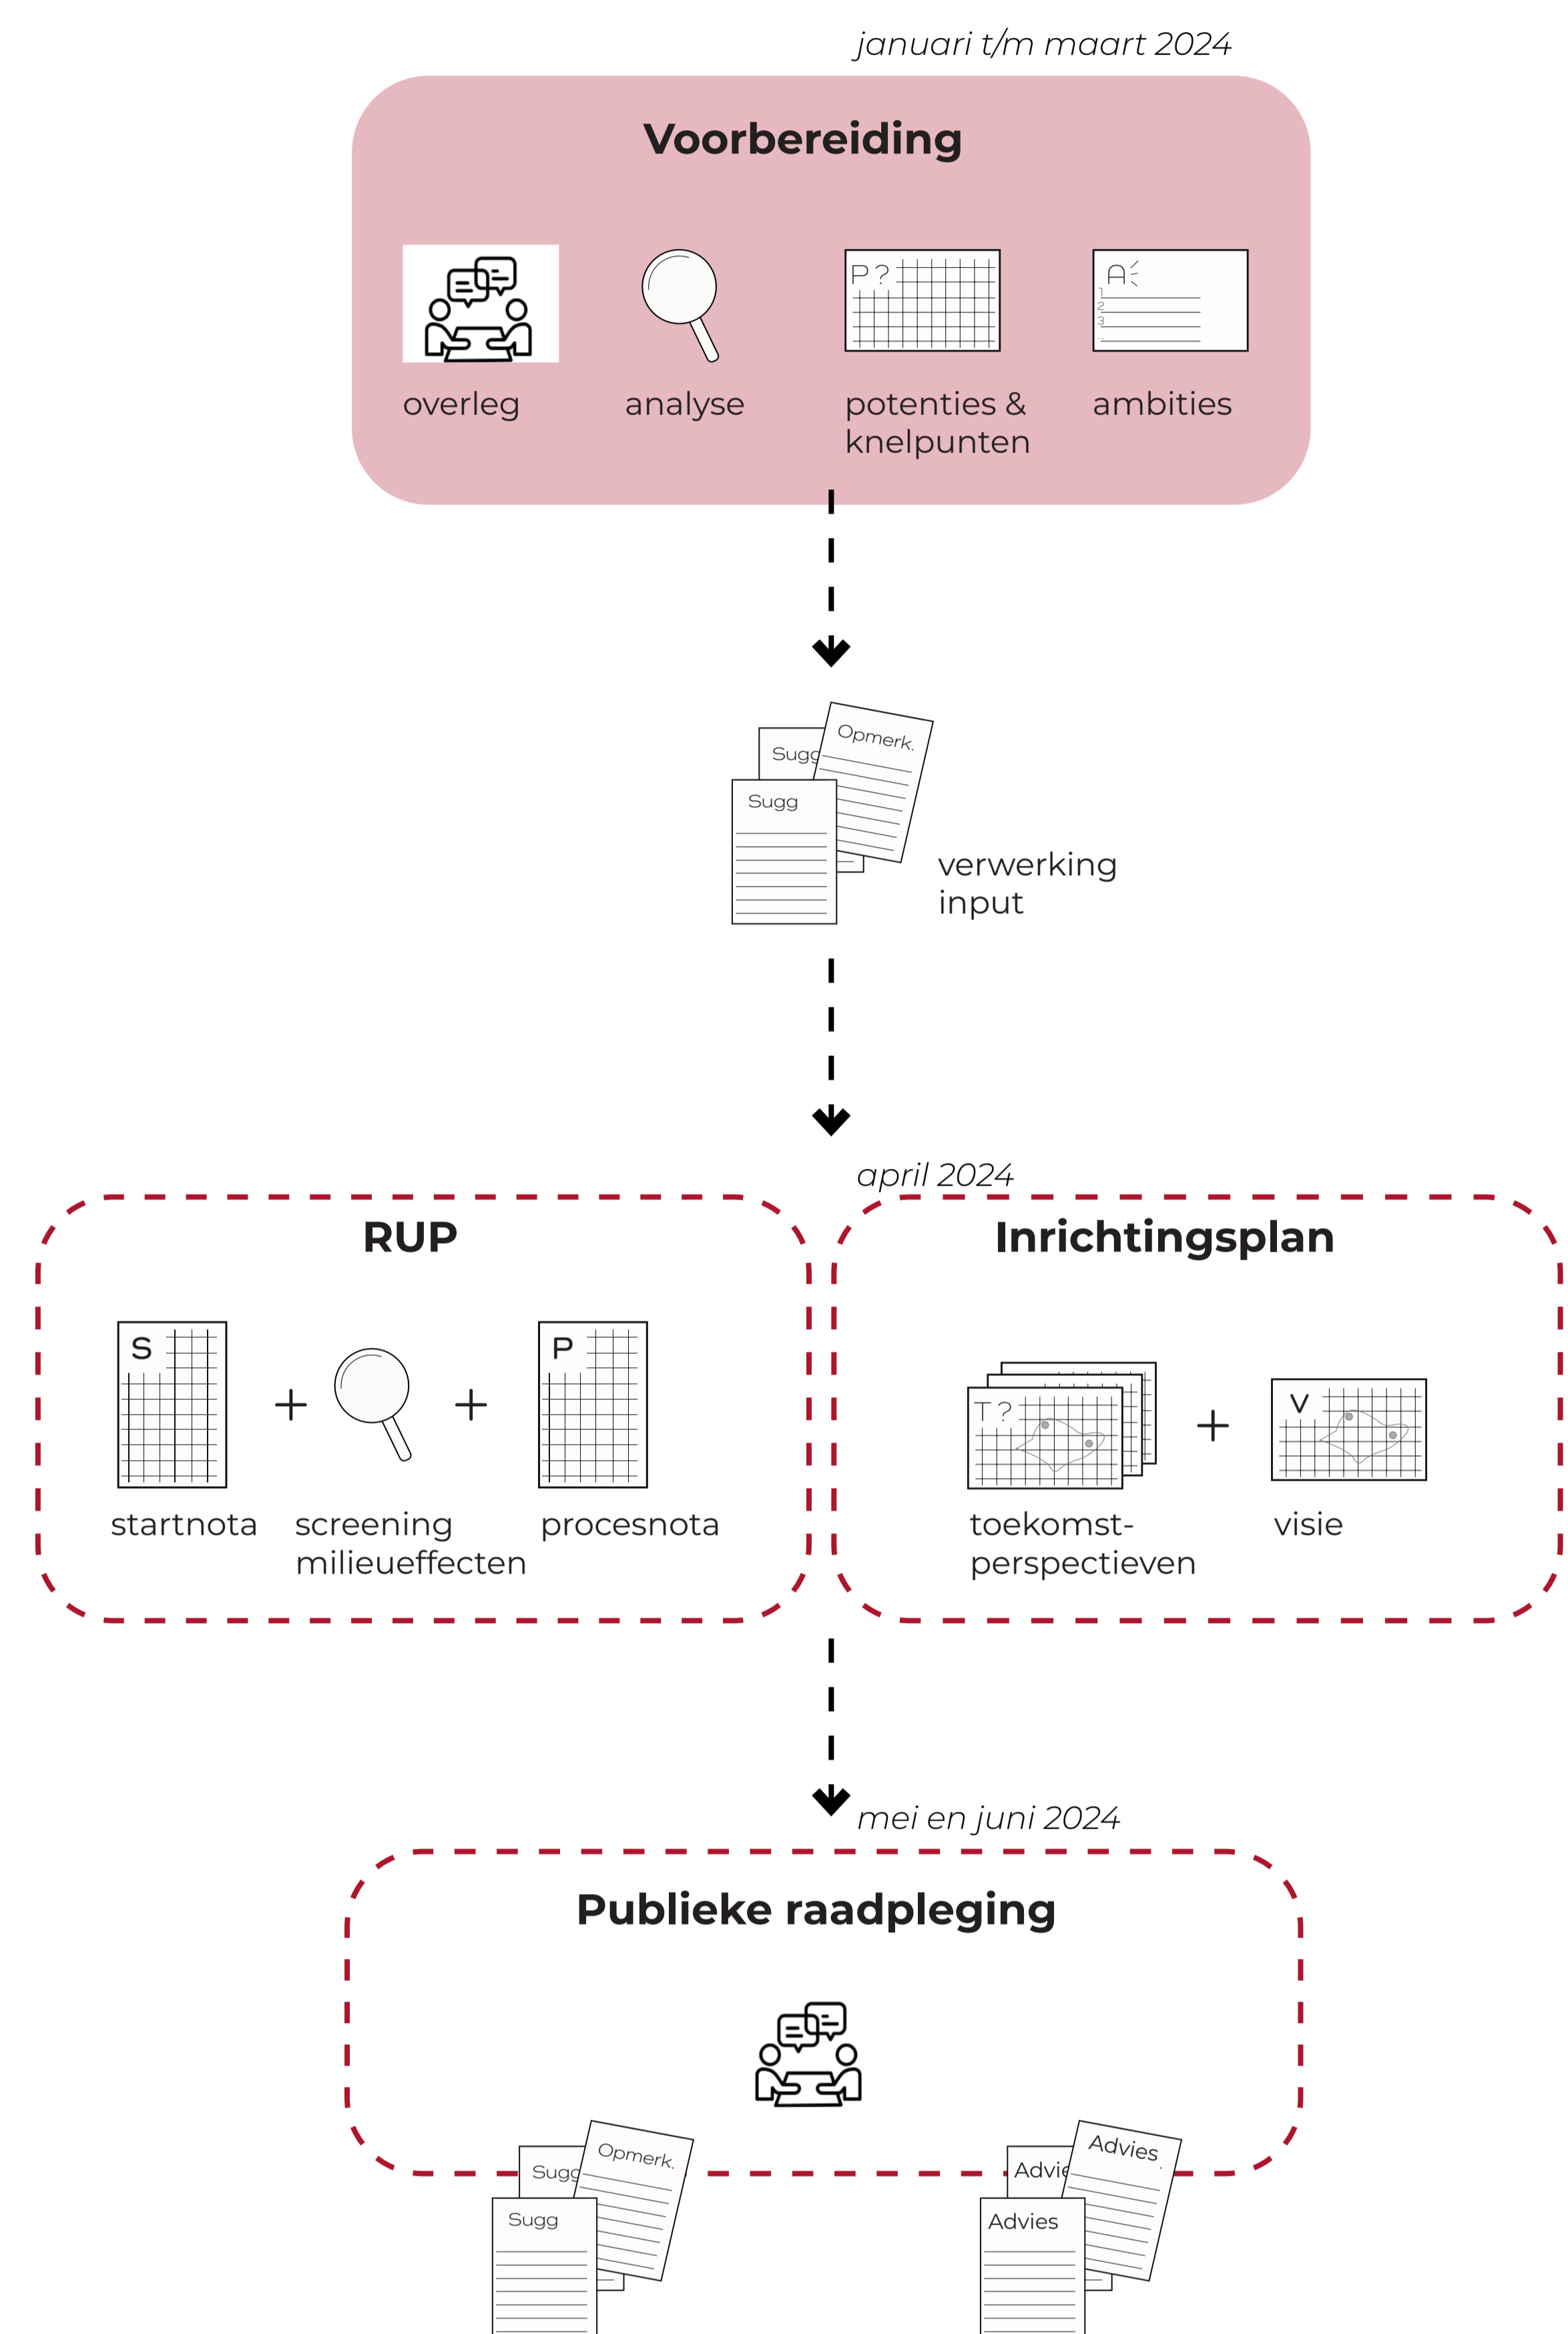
januari t/m maart 2024

Voorbereiding

overleg

analyse

P ?

potenties & knelpunten

A

1
2
3

ambities

Sugg

Opmerk.

Sugg

verwerking input

april 2024

RUP

S

startnota

+

screening milieueffecten

+

P

procesnota

Inrichtingsplan

T ?

toekomst-perspectieven

+

V

visie

mei en juni 2024

Publieke raadpleging

Sugg

Opmerk.

Sugg

Advie

Advies

Advies